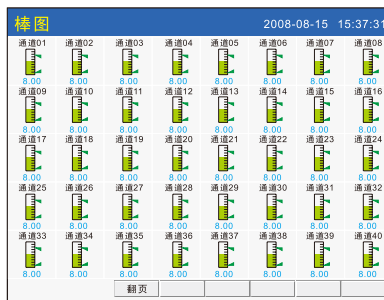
棒图 2008-08-15 15:37:31

| 通道01 | 通道02 | 通道03 | 通道04 | 通道05 | 通道06 | 通道07 | 通道08 |
|---|---|---|---|---|---|---|---|
| 8.00 | 8.00 | 8.00 | 8.00 | 8.00 | 8.00 | 8.00 | 8.00 |
| 通道09 | 通道10 | 通道11 | 通道12 | 通道13 | 通道14 | 通道15 | 通道16 |
| 8.00 | 8.00 | 8.00 | 8.00 | 8.00 | 8.00 | 8.00 | 8.00 |
| 通道17 | 通道18 | 通道19 | 通道20 | 通道21 | 通道22 | 通道23 | 通道24 |
| 8.00 | 8.00 | 8.00 | 8.00 | 8.00 | 8.00 | 8.00 | 8.00 |
| 通道25 | 通道26 | 通道27 | 通道28 | 通道29 | 通道30 | 通道31 | 通道32 |
| 8.00 | 8.00 | 8.00 | 8.00 | 8.00 | 8.00 | 8.00 | 8.00 |
| 通道33 | 通道34 | 通道35 | 通道36 | 通道37 | 通道38 | 通道39 | 通道40 |
| 8.00 | 8.00 | 8.00 | 8.00 | 8.00 | 8.00 | 8.00 | 8.00 |

翻页